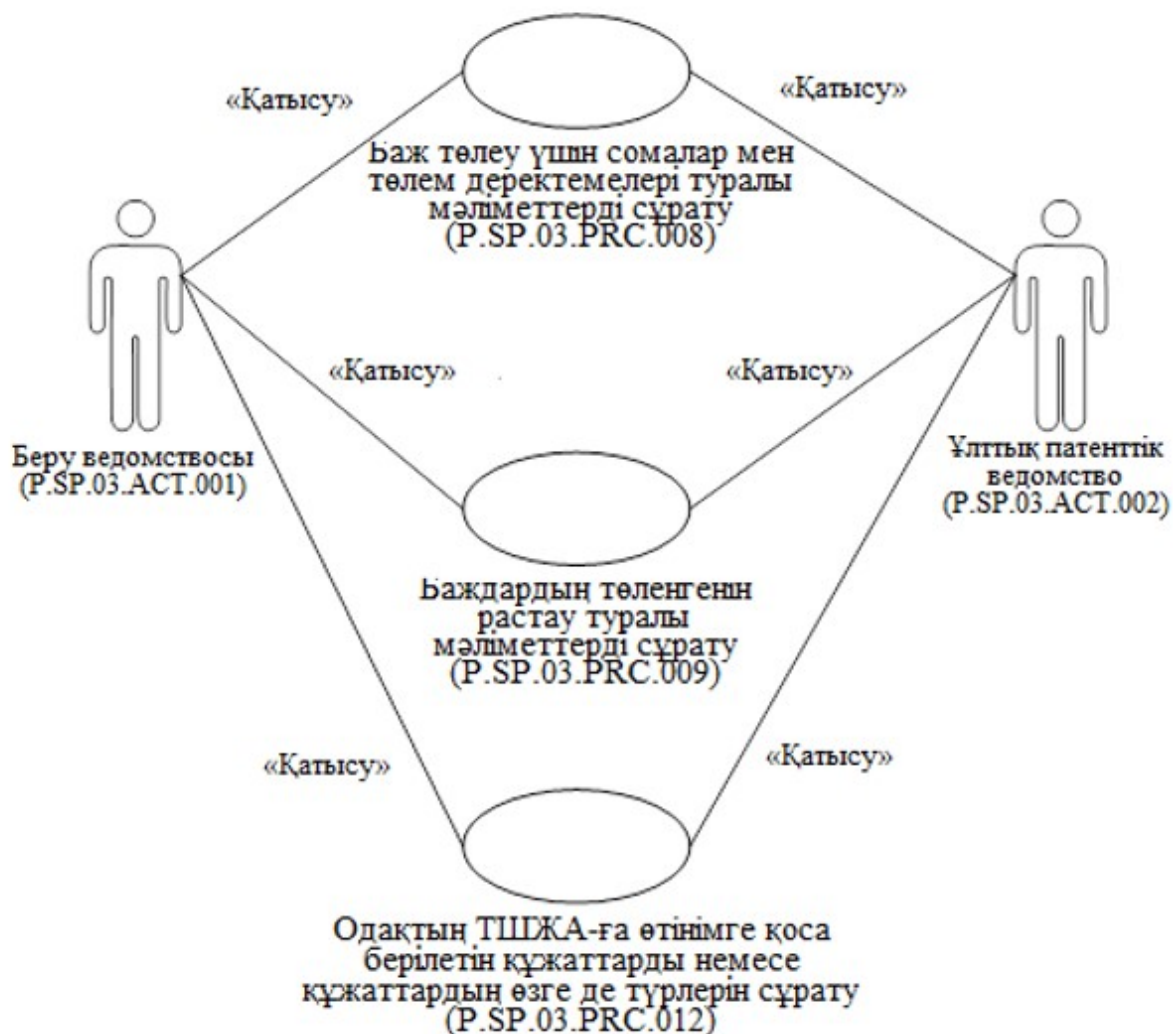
«Қатысу»

«Қатысу»

Баж төлеу үшін сомалар мен төлем деректемелері туралы мәліметтерді сұрату (P.SP.03.PRC.008)

«Қатысу»

«Қатысу»

Беру ведомствосы (P.SP.03.ACT.001)

Ұлттық патенттік ведомство (P.SP.03.ACT.002)

Баждардың төленгенін растау туралы мәліметтерді сұрату (P.SP.03.PRC.009)

«Қатысу»

«Қатысу»

Одақтың ТШЖА-ға өтінімге қоса берілетін құжаттарды немесе құжаттардың өзге де түрлерін сұрату (P.SP.03.PRC.012)